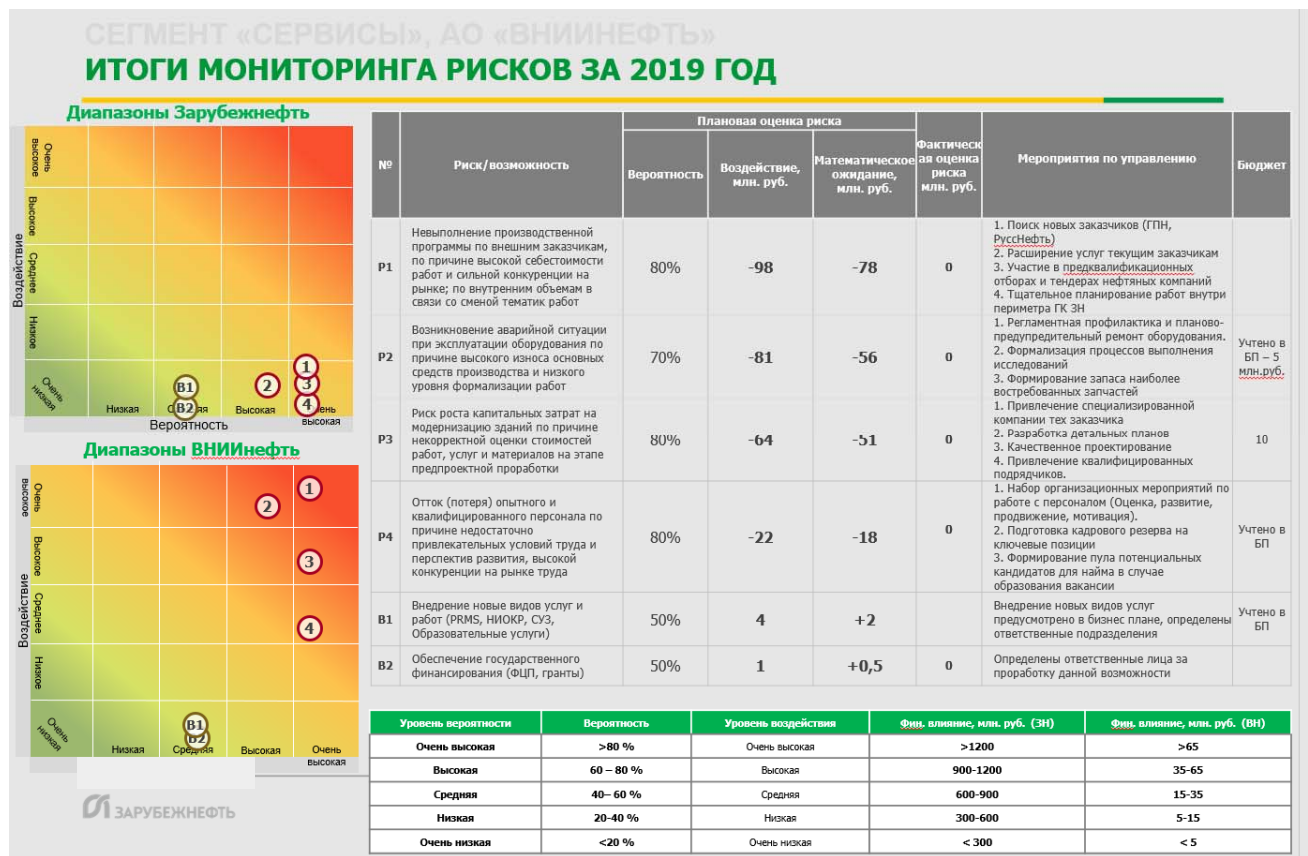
СЕГМЕНТ «СЕРВИСЫ», АО «ВНИИНЕФТЬ»
ИТОГИ МОНИТОРИНГА РИСКОВ ЗА 2019 ГОД

Диапазоны Зарубежнефть

Воздействие
Очень высокое
Высокое
Среднее
Низкое
Очень низкая
Низкая
Средняя
Высокая
Очень высокая
Вероятность
B1
B2
2
1
3
4

Диапазоны ВНИИнефть

Воздействие
Очень высокое
Высокое
Среднее
Низкое
Очень низкая
Низкая
Средняя
Высокая
Очень высокая
1
2
3
4
B1
B2

| № | Риск/возможность | Плановая оценка риска: Вероятность | Плановая оценка риска: Воздействие, млн. руб. | Плановая оценка риска: Математическое ожидание, млн. руб. | Фактическая оценка риска млн. руб. | Мероприятия по управлению | Бюджет |
|---|---|---|---|---|---|---|---|
| P1 | Невыполнение производственной программы по внешним заказчикам, по причине высокой себестоимости работ и сильной конкуренции на рынке; по внутренним объемам в связи со сменой тематик работ | 80% | -98 | -78 | 0 | 1. Поиск новых заказчиков (ГПН, РуссНефть) 2. Расширение услуг текущим заказчикам 3. Участие в предквалификационных отборах и тендерах нефтяных компаний 4. Тщательное планирование работ внутри периметра ГК ЗН | |
| P2 | Возникновение аварийной ситуации при эксплуатации оборудования по причине высокого износа основных средств производства и низкого уровня формализации работ | 70% | -81 | -56 | 0 | 1. Регламентная профилактика и планово-предупредительный ремонт оборудования. 2. Формализация процессов выполнения исследований 3. Формирование запаса наиболее востребованных запчастей | Учтено в БП – 5 млн.руб. |
| P3 | Риск роста капитальных затрат на модернизацию зданий по причине некорректной оценки стоимостей работ, услуг и материалов на этапе предпроектной проработки | 80% | -64 | -51 | 0 | 1. Привлечение специализированной компании тех заказчика 2. Разработка детальных планов 3. Качественное проектирование 4. Привлечение квалифицированных подрядчиков. | 10 |
| P4 | Отток (потеря) опытного и квалифицированного персонала по причине недостаточно привлекательных условий труда и перспектив развития, высокой конкуренции на рынке труда | 80% | -22 | -18 | 0 | 1. Набор организационных мероприятий по работе с персоналом (Оценка, развитие, продвижение, мотивация). 2. Подготовка кадрового резерва на ключевые позиции 3. Формирование пула потенциальных кандидатов для найма в случае образования вакансии | Учтено в БП |
| B1 | Внедрение новые видов услуг и работ (PRMS, НИОКР, СУЗ, Образовательные услуги) | 50% | 4 | +2 | | Внедрение новых видов услуг предусмотрено в бизнес плане, определены ответственные подразделения | Учтено в БП |
| B2 | Обеспечение государственного финансирования (ФЦП, гранты) | 50% | 1 | +0,5 | 0 | Определены ответственные лица за проработку данной возможности | |

| Уровень вероятности | Вероятность | Уровень воздействия | Фин. влияние, млн. руб. (ЗН) | Фин. влияние, млн. руб. (ВН) |
|---|---|---|---|---|
| Очень высокая | >80 % | Очень высокая | >1200 | >65 |
| Высокая | 60 – 80 % | Высокая | 900-1200 | 35-65 |
| Средняя | 40– 60 % | Средняя | 600-900 | 15-35 |
| Низкая | 20-40 % | Низкая | 300-600 | 5-15 |
| Очень низкая | <20 % | Очень низкая | < 300 | < 5 |

ЗАРУБЕЖНЕФТЬ